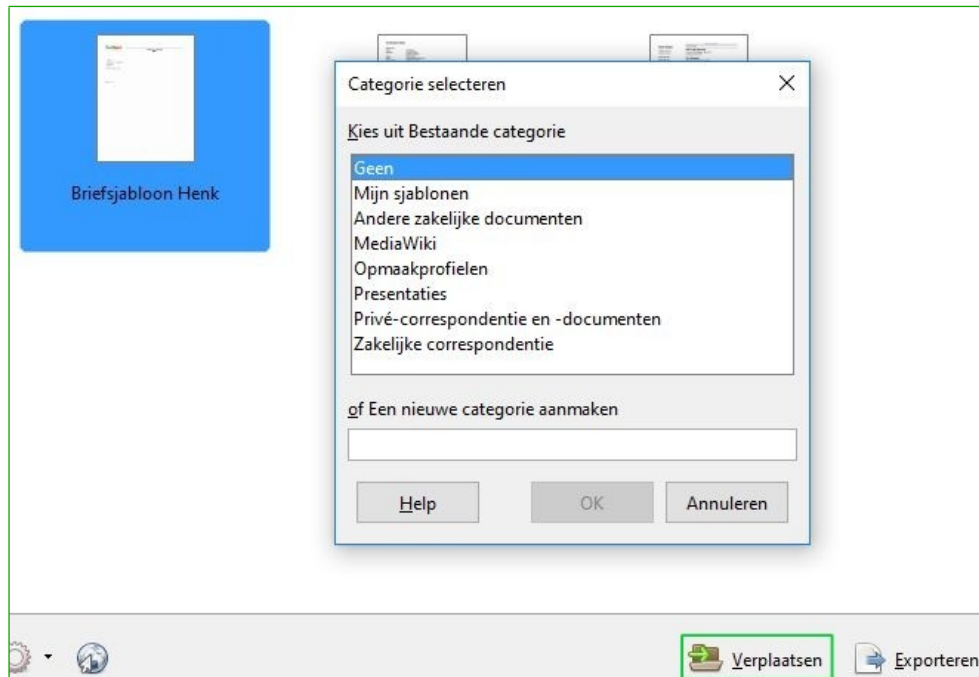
Briefsjabloon Henk

Categorie selecteren

Kies uit Bestaande categorie

Geen
Mijn sjablonen
Andere zakelijke documenten
MediaWiki
Opmaakprofielen
Presentaties
Privé-correspondentie en -documenten
Zakelijke correspondentie

of Een nieuwe categorie aanmaken

Help
OK
Annuleren

Verplaatsen
Exporteren